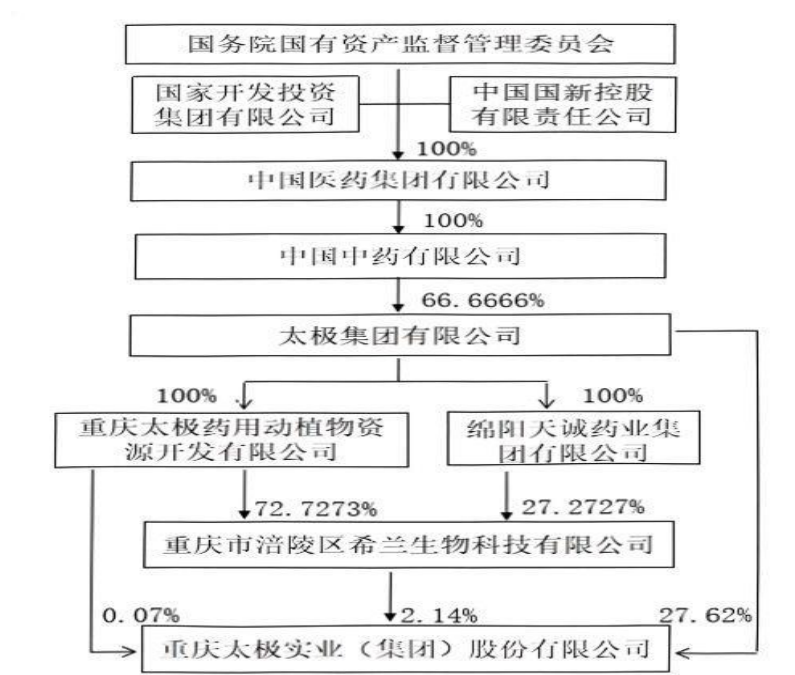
国务院国有资产监督管理委员会

国家开发投资集团有限公司

中国国新控股有限责任公司

100%

中国医药集团有限公司

100%

中国中药有限公司

66.6666%

太极集团有限公司

100%

100%

重庆太极药用动植物资源开发有限公司

绵阳天诚药业集团有限公司

72.7273%

27.2727%

重庆市涪陵区希兰生物科技有限公司

0.07%

2.14%

27.62%

重庆太极实业（集团）股份有限公司